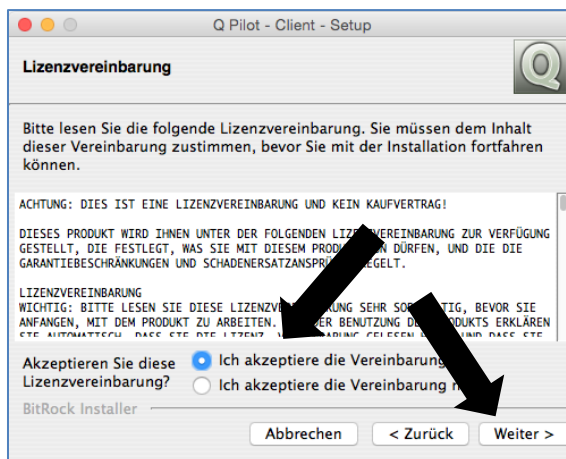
Q Pilot - Client - Setup

Lizenzvereinbarung

Q

Bitte lesen Sie die folgende Lizenzvereinbarung. Sie müssen dem Inhalt dieser Vereinbarung zustimmen, bevor Sie mit der Installation fortfahren können.

ACHTUNG: DIES IST EINE LIZENZVEREINBARUNG UND KEIN KAUFVERTRAG!

DIESES PRODUKT WIRD IHNEN UNTER DER FOLGENDEN LIZ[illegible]VEREINBARUNG ZUR VERFÜGUNG GESTELLT, DIE FESTLEGT, WAS SIE MIT DIESEM PRODU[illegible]N DÜRFEN, UND DIE DIE GARANTIEBESCHRÄNKUNGEN UND SCHADENERSATZANSPRÜ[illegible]EGELT.

LIZENZVEREINBARUNG
WICHTIG: BITTE LESEN SIE DIESE LIZENZV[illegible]UNG SEHR SO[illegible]TIG, BEVOR SIE ANFANGEN, MIT DEM PRODUKT ZU ARBEITEN. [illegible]ER BENUTZUNG DE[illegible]ODUKTS ERKLÄREN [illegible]

Akzeptieren Sie diese Lizenzvereinbarung?
Ich akzeptiere die Vereinbarung
Ich akzeptiere die Vereinbarung n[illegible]

BitRock Installer

Abbrechen
< Zurück
Weiter >